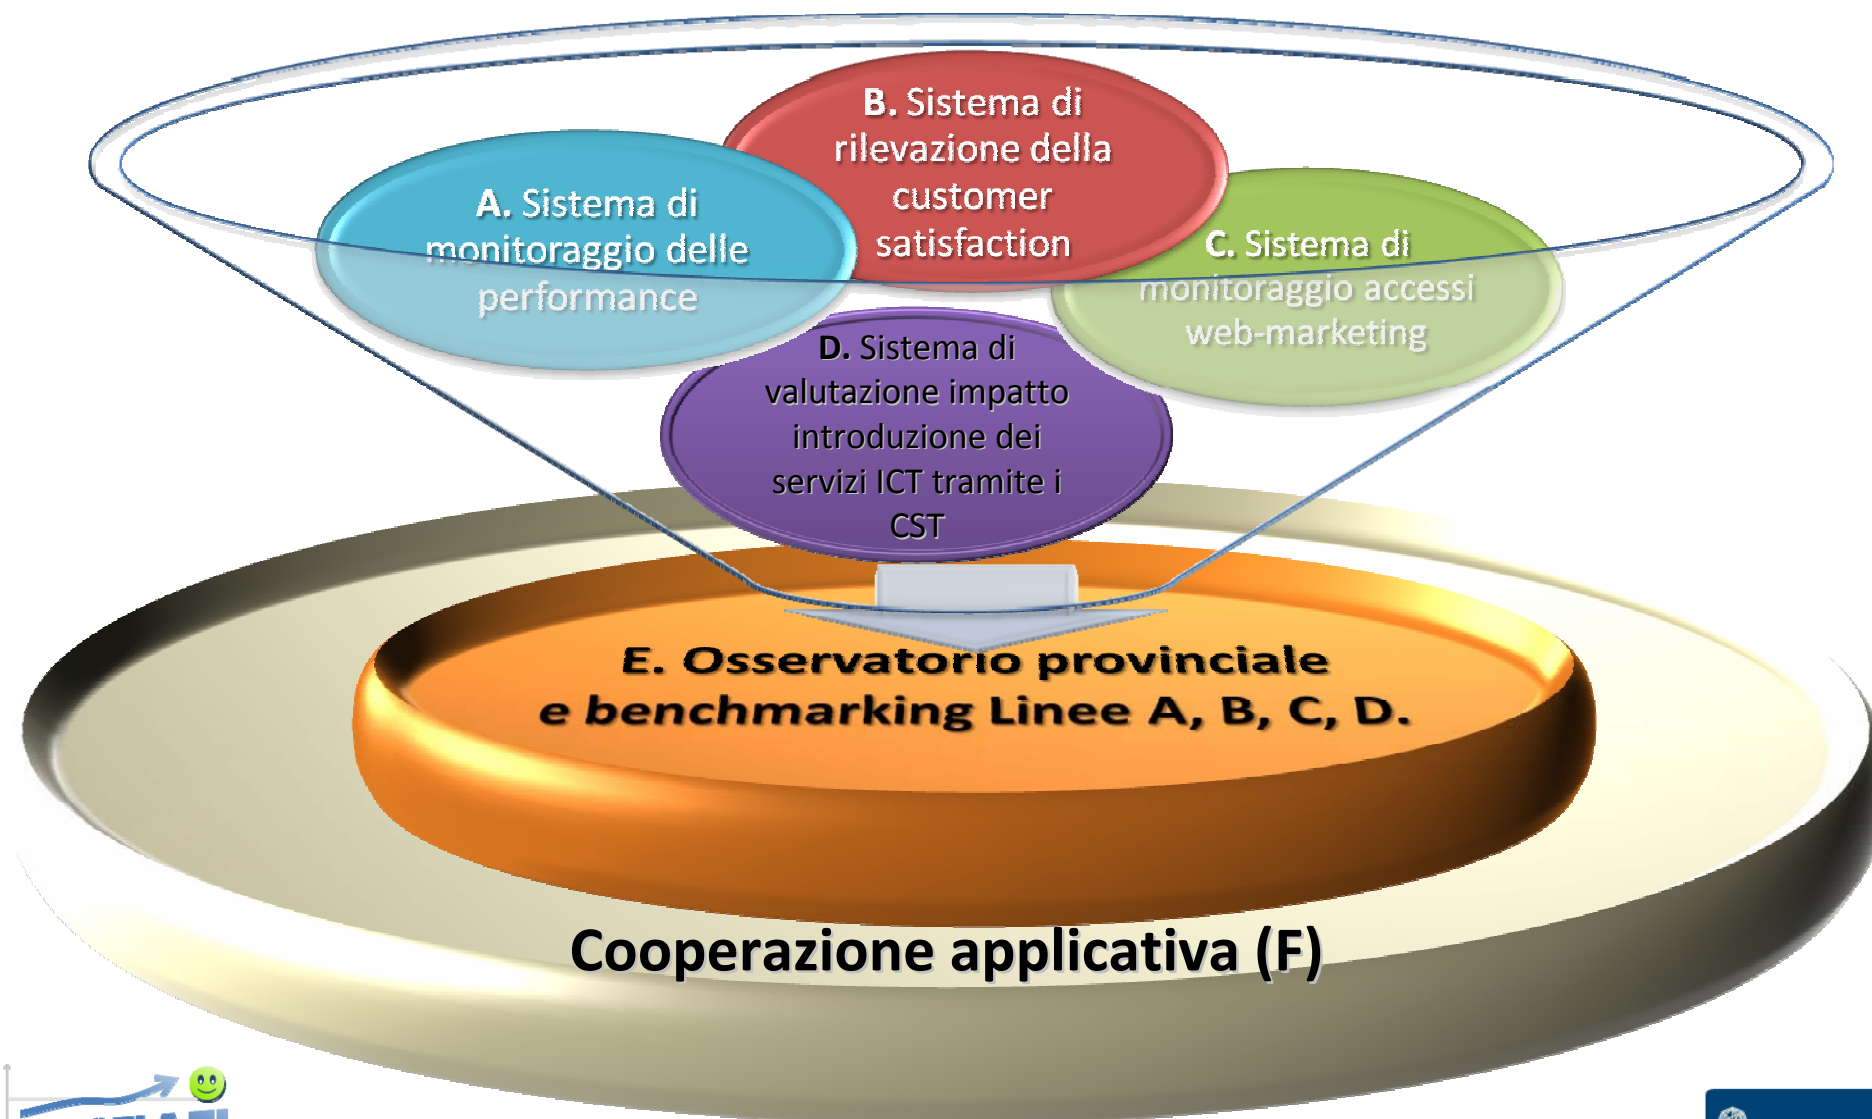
B. Sistema di rilevazione della customer satisfaction

A. Sistema di monitoraggio delle performance

C. Sistema di monitoraggio accessi web-marketing

D. Sistema di valutazione impatto introduzione dei servizi ICT tramite i CST

E. Osservatorio provinciale e benchmarking Linee A, B, C, D.

Cooperazione applicativa (F)